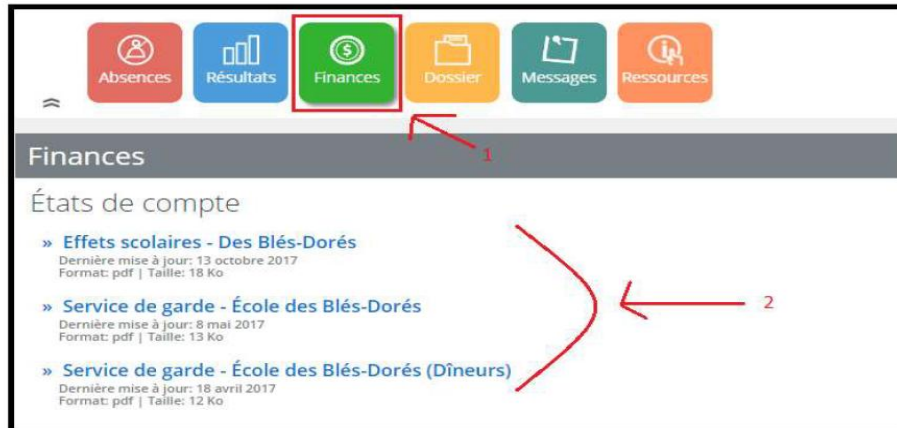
Absences Résultats Finances Dossier Messages Ressources

1

Finances

États de compte

» Effets scolaires - Des Blés-Dorés
Dernière mise à jour: 13 octobre 2017
Format: pdf | Taille: 18 Ko

» Service de garde - École des Blés-Dorés
Dernière mise à jour: 8 mai 2017
Format: pdf | Taille: 13 Ko

2

» Service de garde - École des Blés-Dorés (Dîneurs)
Dernière mise à jour: 18 avril 2017
Format: pdf | Taille: 12 Ko